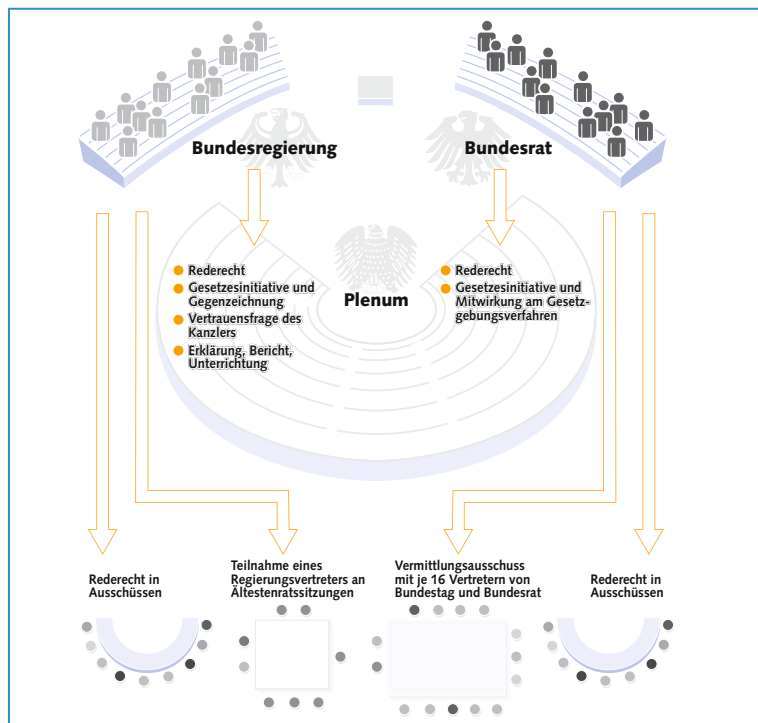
Bundesregierung

Bundesrat

Plenum

Rederecht

Gesetzesinitiative und Gegenzeichnung

Vertrauensfrage des Kanzlers

Erklärung, Bericht, Unterrichtung

Rederecht

Gesetzesinitiative und Mitwirkung am Gesetzgebungsverfahren

Rederecht in Ausschüssen

Teilnahme eines Regierungsvertreters an Ältestenratssitzungen

Vermittlungsausschuss mit je 16 Vertretern von Bundestag und Bundesrat

Rederecht in Ausschüssen